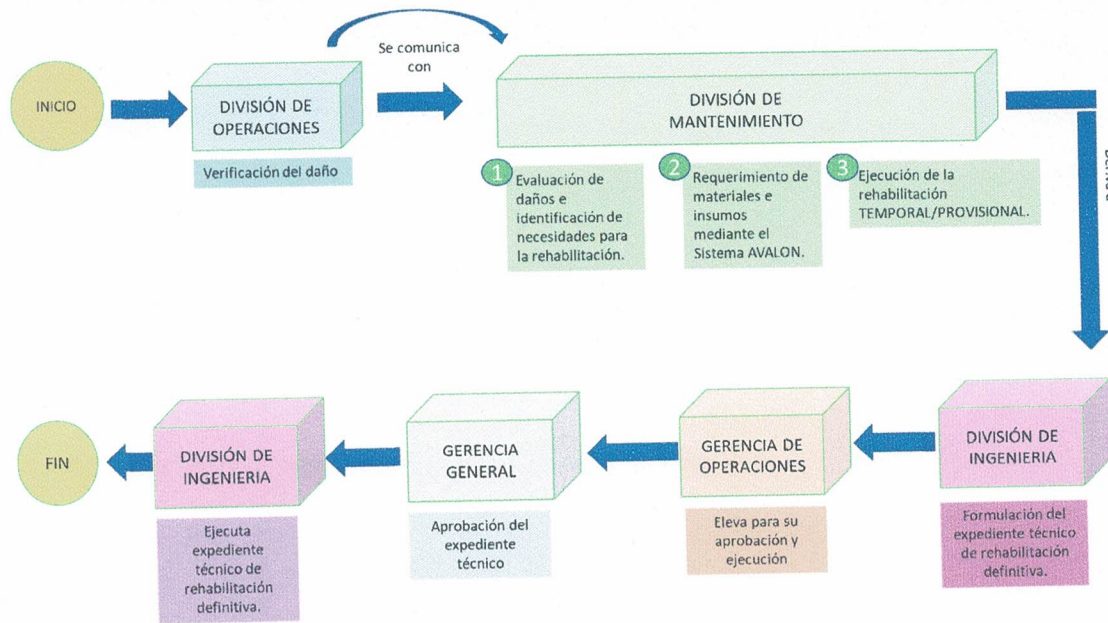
INICIO

DIVISIÓN DE OPERACIONES

Verificación del daño

Se comunica con

DIVISIÓN DE MANTENIMIENTO

1 Evaluación de daños e identificación de necesidades para la rehabilitación.

2 Requerimiento de materiales e insumos mediante el Sistema AVALON.

3 Ejecución de la rehabilitación TEMPORAL/PROVISIONAL.

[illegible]

DIVISIÓN DE INGENIERIA

Formulación del expediente técnico de rehabilitación definitiva.

GERENCIA DE OPERACIONES

Eleva para su aprobación y ejecución

GERENCIA GENERAL

Aprobación del expediente técnico

DIVISIÓN DE INGENIERIA

Ejecuta expediente técnico de rehabilitación definitiva.

FIN